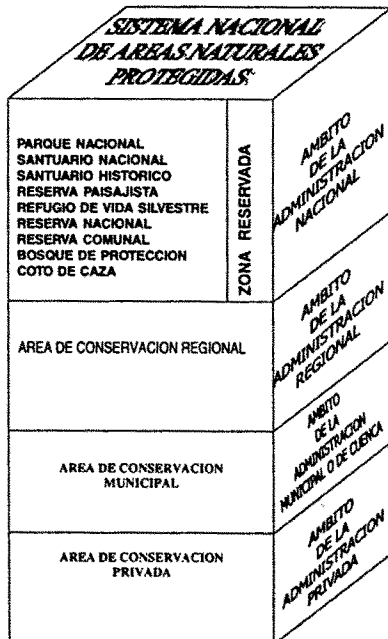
SISTEMA NACIONAL DE AREAS NATURALES PROTEGIDAS

PARQUE NACIONAL
SANTUARIO NACIONAL
SANTUARIO HISTORICO
RESERVA PAISAJISTA
REFUGIO DE VIDA SILVESTRE
RESERVA NACIONAL
RESERVA COMUNAL
BOSQUE DE PROTECCION
COTO DE CAZA

ZONA RESERVADA

AMBITO DE LA ADMINISTRACION NACIONAL

AREA DE CONSERVACION REGIONAL

AMBITO DE LA ADMINISTRACION REGIONAL

AREA DE CONSERVACION MUNICIPAL

AMBITO DE LA ADMINISTRACION MUNICIPAL O DE CUENCA

AREA DE CONSERVACION PRIVADA

AMBITO DE LA ADMINISTRACION PRIVADA